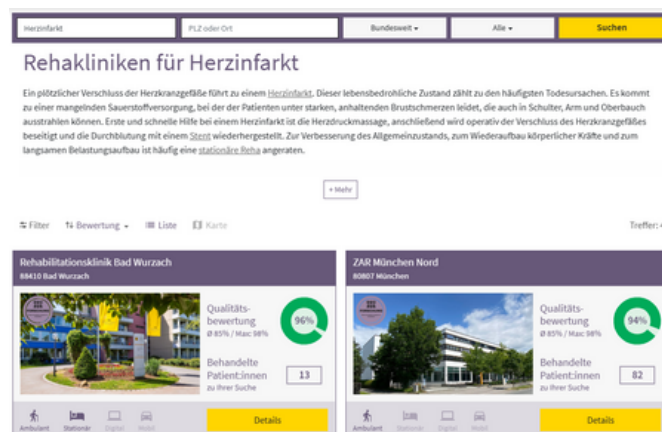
Herzinfarkt | PLZ oder Ort | Bundesweit ▾ | Alle ▾ | Suchen

Rehakliniken für Herzinfarkt

Ein plötzlicher Verschluss der Herzkranzgefäße führt zu einem Herzinfarkt. Dieser lebensbedrohliche Zustand zählt zu den häufigsten Todesursachen. Es kommt zu einer mangelnden Sauerstoffversorgung, bei der der Patienten unter starken, anhaltenden Brustschmerzen leidet, die auch in Schulter, Arm und Oberbauch ausstrahlen können. Erste und schnelle Hilfe bei einem Herzinfarkt ist die Herzdruckmassage, anschließend wird operativ der Verschluss des Herzkranzgefäßes beseitigt und die Durchblutung mit einem Stent wiederhergestellt. Zur Verbesserung des Allgemeinzustands, zum Wiederaufbau körperlicher Kräfte und zum langsamen Belastungsaufbau ist häufig eine stationäre Reha angeraten.

+ Mehr

Filter | Bewertung ▾ | Liste | Karte | Treffer: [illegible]

Rehabilitationsklinik Bad Wurzach
88410 Bad Wurzach

Qualitäts-bewertung
Ø 85% / Max: 98%
96%

Behandelte Patient:innen
zu Ihrer Suche
13

Ambulant | Stationär | Digital | Mobil
Details

ZAR München Nord
80807 München

Qualitäts-bewertung
Ø 85% / Max: 98%
94%

Behandelte Patient:innen
zu Ihrer Suche
82

Ambulant | Stationär | Digital | Mobil
Details